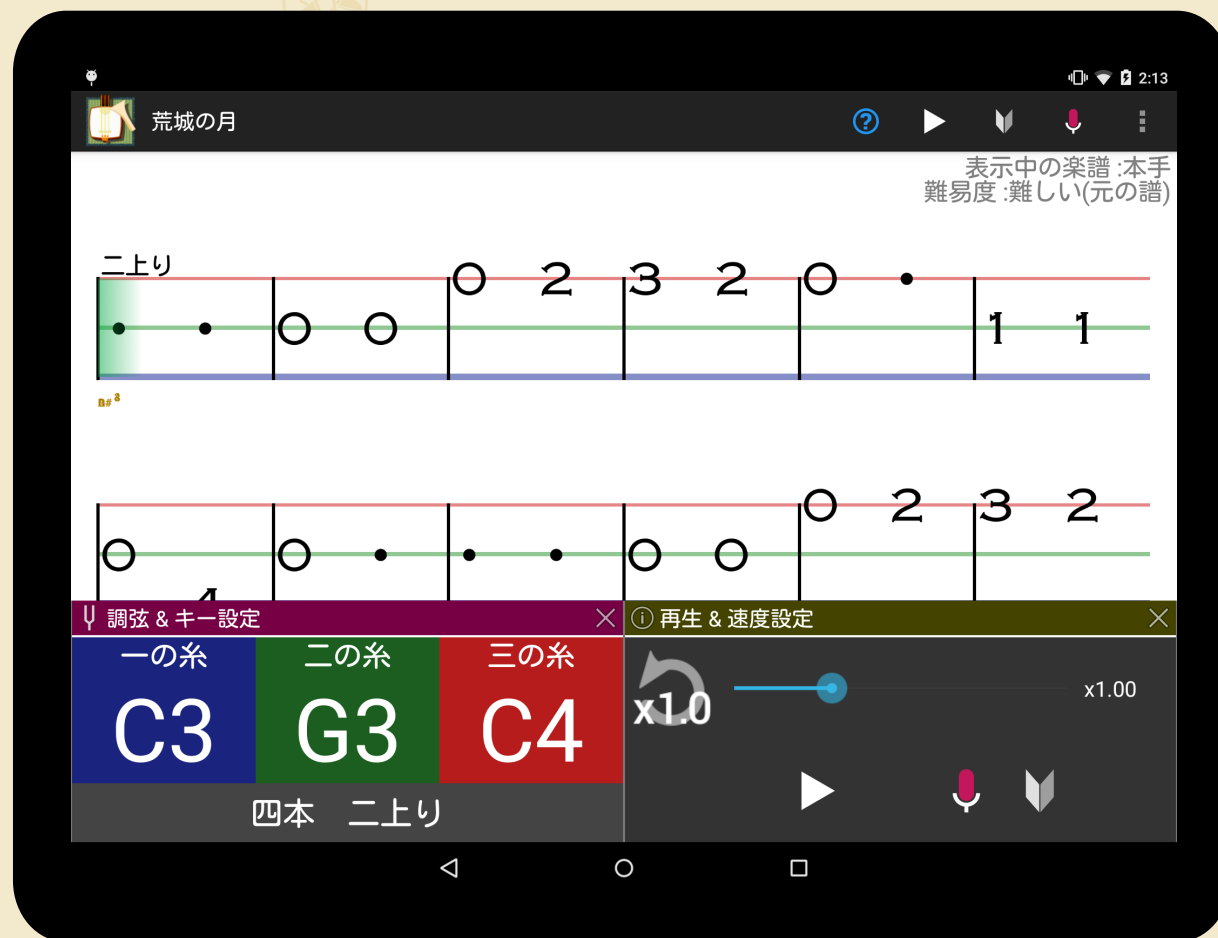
2:13

荒城の月

表示中の楽譜 :本手
難易度 :難しい(元の譜)

二上り

O 2 3 2 O

O O

1 1

D# 3

O O O O O 2 3 2

調弦 & キー設定

再生 & 速度設定

一の糸
C3

二の糸
G3

三の糸
C4

四本　二上り

x1.0

x1.00